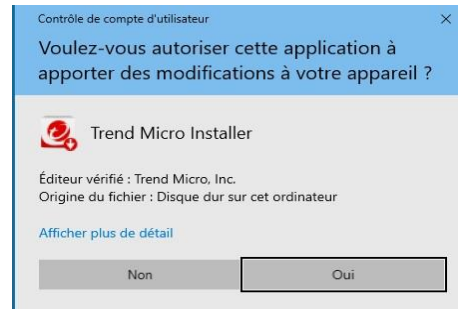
Contrôle de compte d'utilisateur

×

Voulez-vous autoriser cette application à apporter des modifications à votre appareil ?

Trend Micro Installer

Éditeur vérifié : Trend Micro, Inc.
Origine du fichier : Disque dur sur cet ordinateur

Afficher plus de détail

Non

Oui